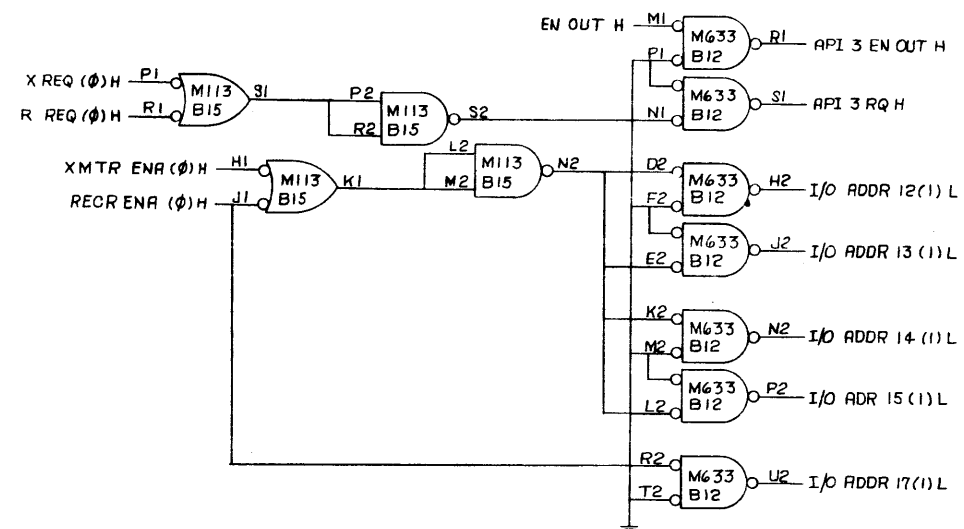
EN OUT H M1 M633 B12 R1 API 3 EN OUT H

P1

X REQ (Ø) H P1

R REQ (Ø) H R1

M113 B15 S1

P2 M113 R2 B15 S2

M633 B12 S1 API 3 RQ H

N1

XMTR ENA (Ø) H H1

RECR ENA (Ø) H J1

M113 B15 K1

L2 M113 M2 B15 N2

D2 M633 B12 H2 I/O ADDR 12(1) L

F2

M633 B12 J2 I/O ADDR 13 (1) L

E2

K2 M633 B12 N2 I/O ADDR 14 (1) L

M2

M633 B12 P2 I/O ADR 15(1) L

L2

R2 M633 T2 B12 U2 I/O ADDR 17(1) L